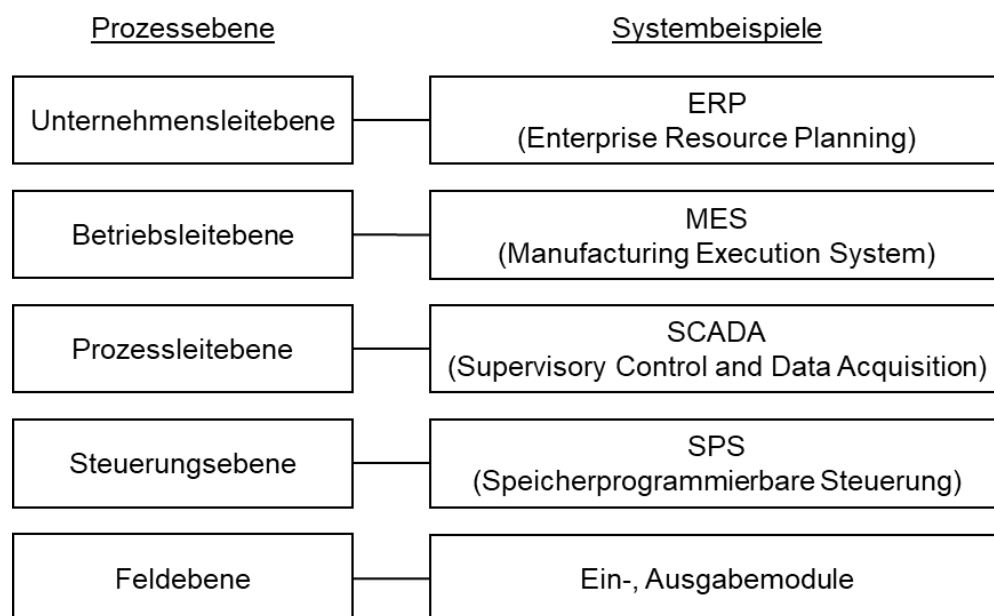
Prozessebene

Systembeispiele

Unternehmensleitebene

ERP
(Enterprise Resource Planning)

Betriebsleitebene

MES
(Manufacturing Execution System)

Prozessleitebene

SCADA
(Supervisory Control and Data Acquisition)

Steuerungsebene

SPS
(Speicherprogrammierbare Steuerung)

Feldebene

Ein-, Ausgabemodule